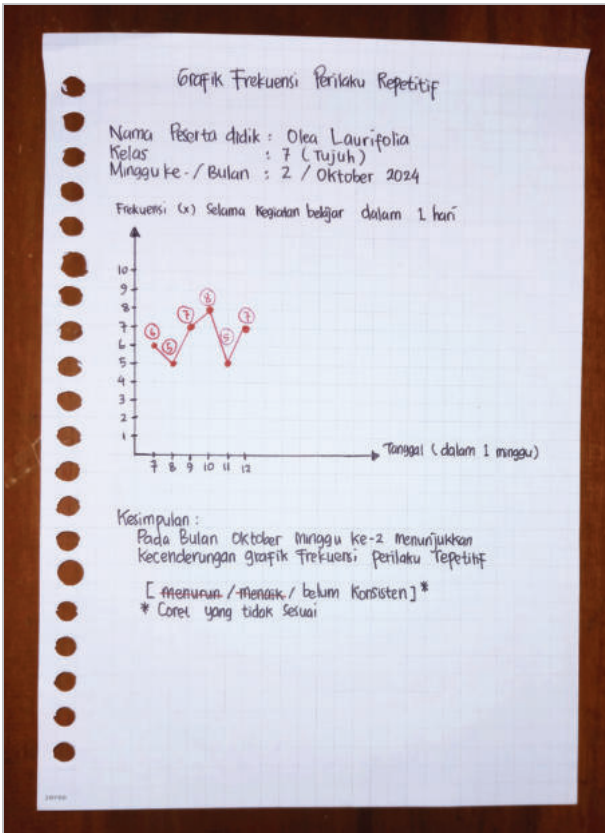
Grafik Frekuensi Perilaku Repetitif

Nama Peserta didik : Olea Laurifolia
Kelas : 7 (Tujuh)
Minggu ke- / Bulan : 2 / Oktober 2024

Frekuensi (x) selama kegiatan belajar dalam 1 hari

10
9
8
7
6
5
4
3
2
1

6 5 7 8 5 7

7 8 9 10 11 12

Tanggal (dalam 1 minggu)

Kesimpulan :
Pada Bulan Oktober minggu ke-2 menunjukkan kecenderungan grafik frekuensi perilaku repetitif

[ ~~Menurun~~ / ~~Menaik~~ / belum konsisten ] *
* Coret yang tidak sesuai